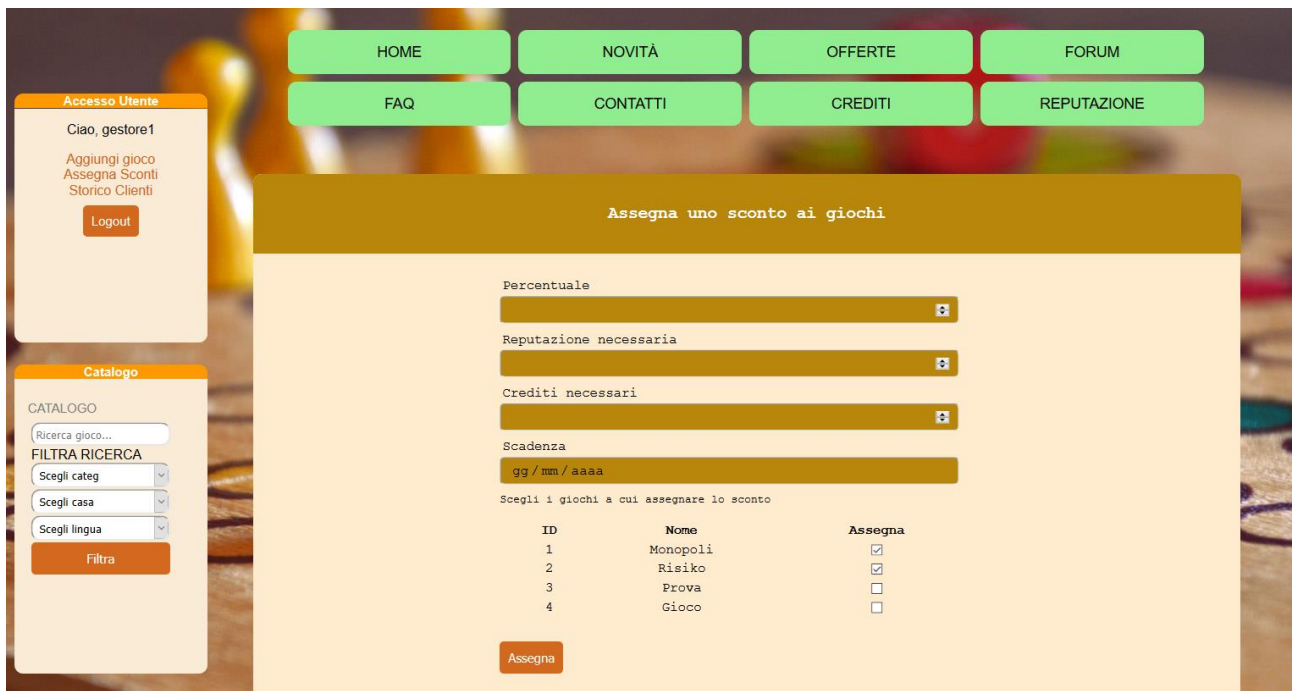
HOME
NOVITÀ
OFFERTE
FORUM
FAQ
CONTATTI
CREDITI
REPUTAZIONE

Accesso Utente
Ciao, gestore1
Aggiungi gioco
Assegna Sconti
Storico Clienti
Logout

Catalogo
CATALOGO
Ricerca gioco...
FILTRA RICERCA
Scegli categ
Scegli casa
Scegli lingua
Filtra

Assegna uno sconto ai giochi

Percentuale

Reputazione necessaria

Crediti necessari

Scadenza
gg / mm / aaaa

Scegli i giochi a cui assegnare lo sconto

| ID | Nome | Assegna |
|---|---|---|
| 1 | Monopoli | ☑ |
| 2 | Risiko | ☑ |
| 3 | Prova | ☐ |
| 4 | Gioco | ☐ |

Assegna